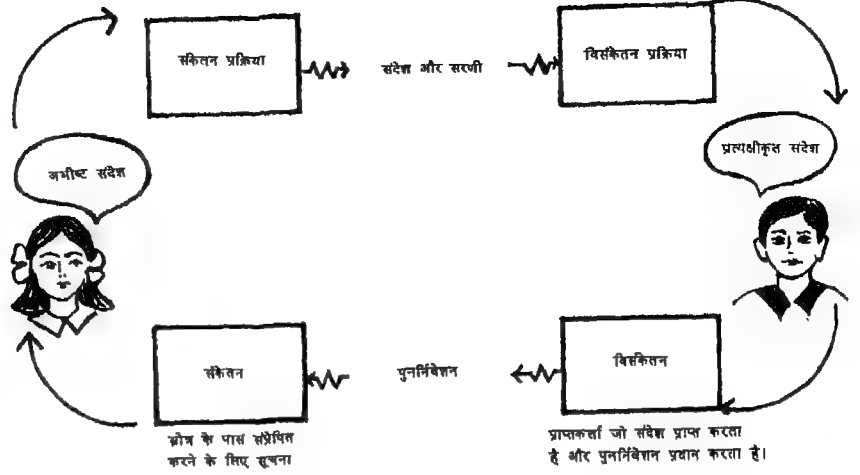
संकेतन प्रक्रिया

संदेश और सरणी

विसंकेतन प्रक्रिया

अभीष्ट संदेश

प्रत्यक्षीकृत संदेश

संकेतन

पुनर्निवेशन

विसंकेतन

स्रोत के पास संप्रेषित करने के लिए सूचना

प्राप्तकर्ता जो संदेश प्राप्त करता है और पुनर्निवेशन प्रदान करता है।